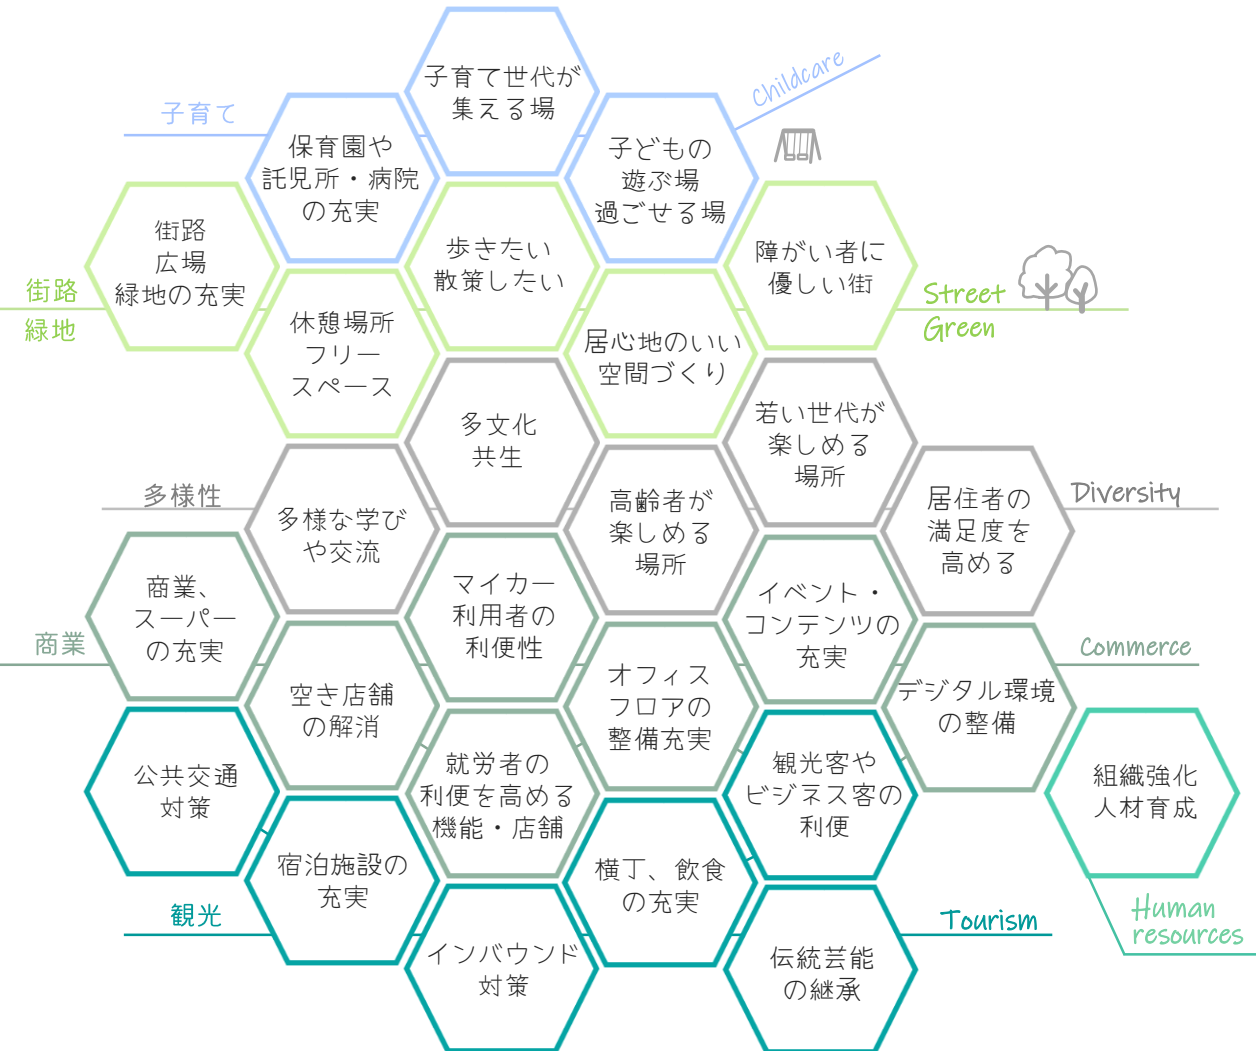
子育て世代が集える場

子育て

Childcare

保育園や託児所・病院の充実

子どもの遊ぶ場過ごせる場

街路広場緑地の充実

歩きたい散策したい

障がい者に優しい街

街路
緑地

Street
Green

休憩場所フリースペース

居心地のいい空間づくり

多文化共生

若い世代が楽しめる場所

多様性

多様な学びや交流

高齢者が楽しめる場所

居住者の満足度を高める

Diversity

商業、スーパーの充実

マイカー利用者の利便性

イベント・コンテンツの充実

商業

Commerce

空き店舗の解消

オフィスフロアの整備充実

デジタル環境の整備

公共交通対策

就労者の利便を高める機能・店舗

観光客やビジネス客の利便

組織強化人材育成

宿泊施設の充実

横丁、飲食の充実

観光

Tourism

Human resources

インバウンド対策

伝統芸能の継承